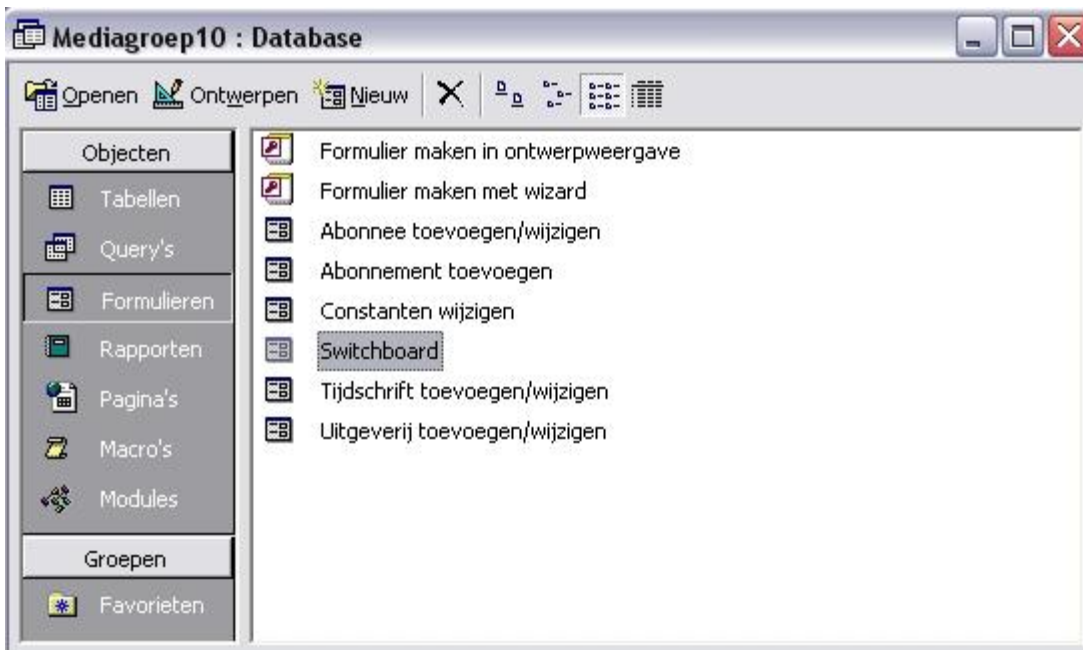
Mediagroep10 : Database

Openen Ontwerpen Nieuw

Objecten
Tabellen
Query's
Formulieren
Rapporten
Pagina's
Macro's
Modules

Groepen
Favorieten

Formulier maken in ontwerpweergave
Formulier maken met wizard
Abonnee toevoegen/wijzigen
Abonnement toevoegen
Constanten wijzigen
Switchboard
Tijdschrift toevoegen/wijzigen
Uitgeverij toevoegen/wijzigen